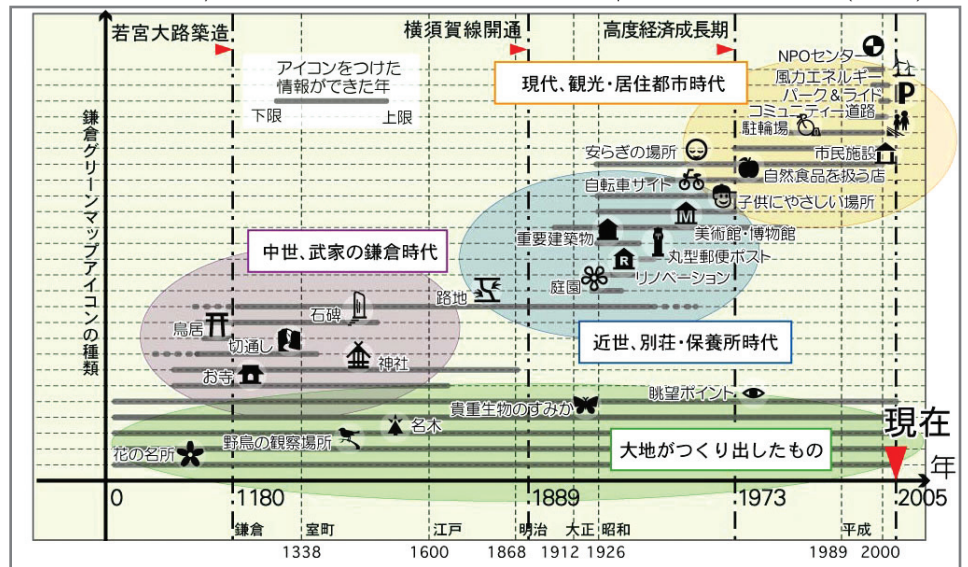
若宮大路築造　横須賀線開通　高度経済成長期

アイコンをつけた情報ができた年
下限　上限

現代、観光・居住都市時代

NPOセンター
風力エネルギー
パーク＆ライド
コミュニティー道路
駐輪場
市民施設
安らぎの場所
自然食品を扱う店
自転車サイト
子供にやさしい場所
美術館・博物館
重要建築物
丸型郵便ポスト
リノベーション
庭園

中世、武家の鎌倉時代

路地
石碑
鳥居
切通し
神社
お寺

近世、別荘・保養所時代

眺望ポイント
貴重生物のすみか
名木
野鳥の観察場所
花の名所

大地がつくり出したもの

現在

年

鎌倉グリーンマップアイコンの種類

0　1180　1889　1973　2005

鎌倉　室町　江戸　明治　大正　昭和　平成

1338　1600　1868　1912　1926　1989　2000